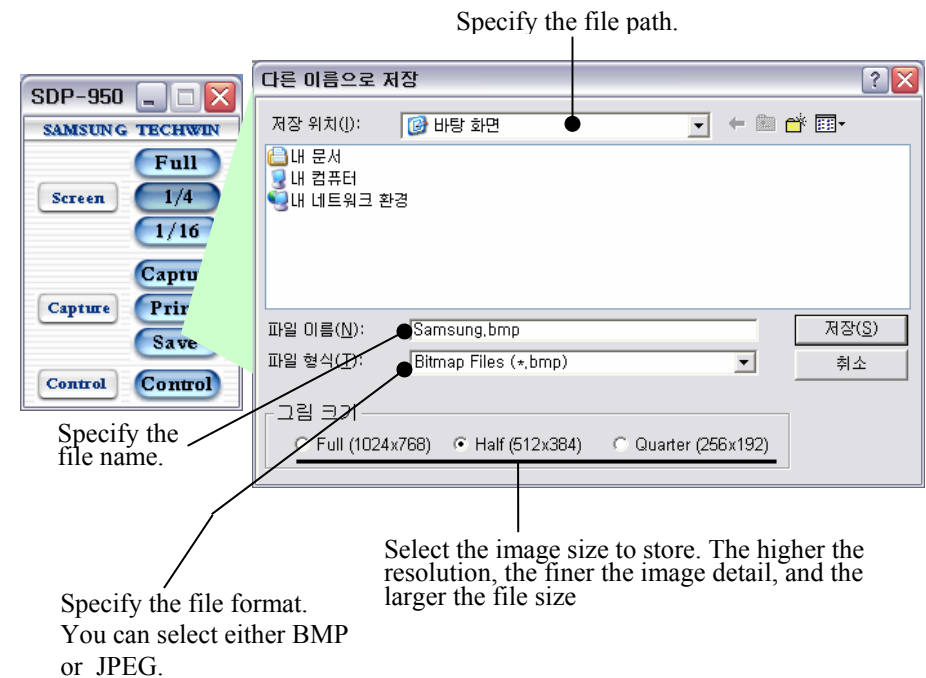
Specify the file path.

SDP-950

SAMSUNG TECHWIN

Screen

Full

1/4

1/16

Capture

Captu

Prin

Save

Control

Control

다른 이름으로 저장

저장 위치(I):

바탕 화면

내 문서

내 컴퓨터

내 네트워크 환경

파일 이름(N):

Samsung.bmp

저장(S)

파일 형식(T):

Bitmap Files (*.bmp)

취소

그림 크기

Full (1024x768)

Half (512x384)

Quarter (256x192)

Specify the file name.

Select the image size to store. The higher the resolution, the finer the image detail, and the larger the file size

Specify the file format. You can select either BMP or JPEG.